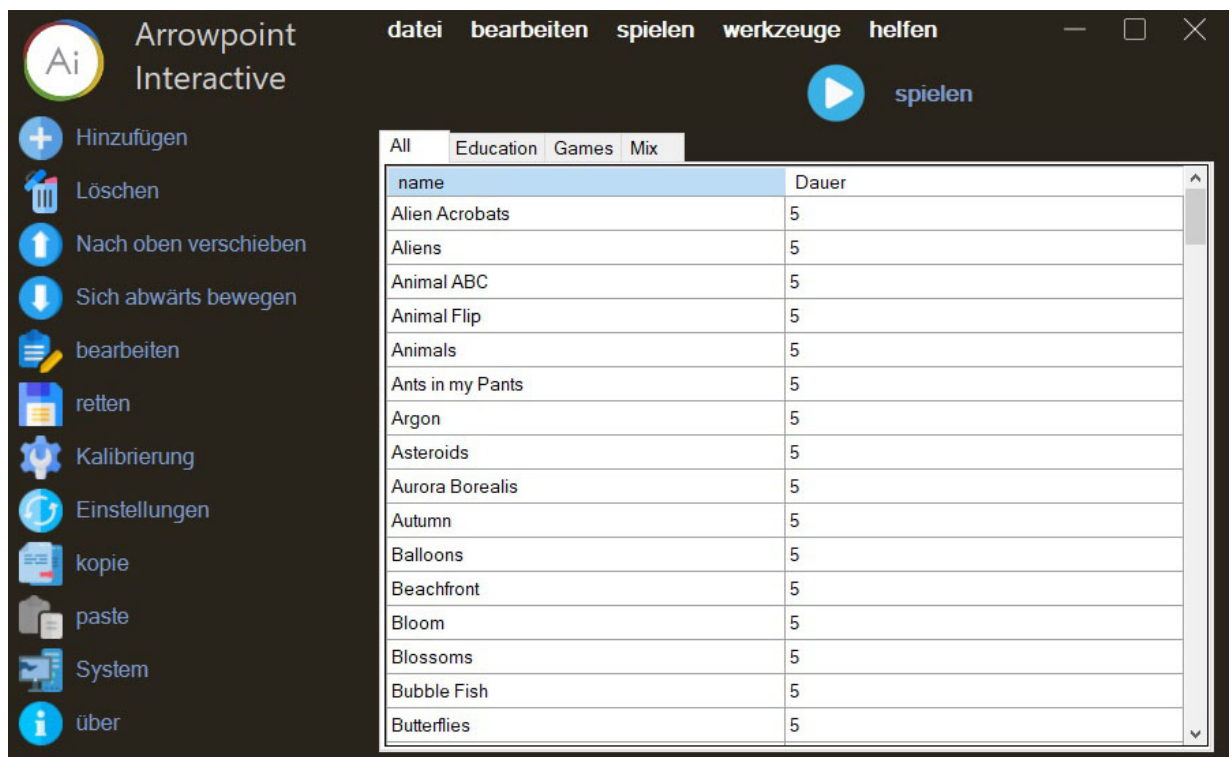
Ai

Arrowpoint Interactive

datei bearbeiten spielen werkzeuge helfen

spielen

Hinzufügen
Löschen
Nach oben verschieben
Sich abwärts bewegen
bearbeiten
retten
Kalibrierung
Einstellungen
kopie
paste
System
über

All | Education | Games | Mix

| name | Dauer |
|---|---|
| Alien Acrobats | 5 |
| Aliens | 5 |
| Animal ABC | 5 |
| Animal Flip | 5 |
| Animals | 5 |
| Ants in my Pants | 5 |
| Argon | 5 |
| Asteroids | 5 |
| Aurora Borealis | 5 |
| Autumn | 5 |
| Balloons | 5 |
| Beachfront | 5 |
| Bloom | 5 |
| Blossoms | 5 |
| Bubble Fish | 5 |
| Butterflies | 5 |